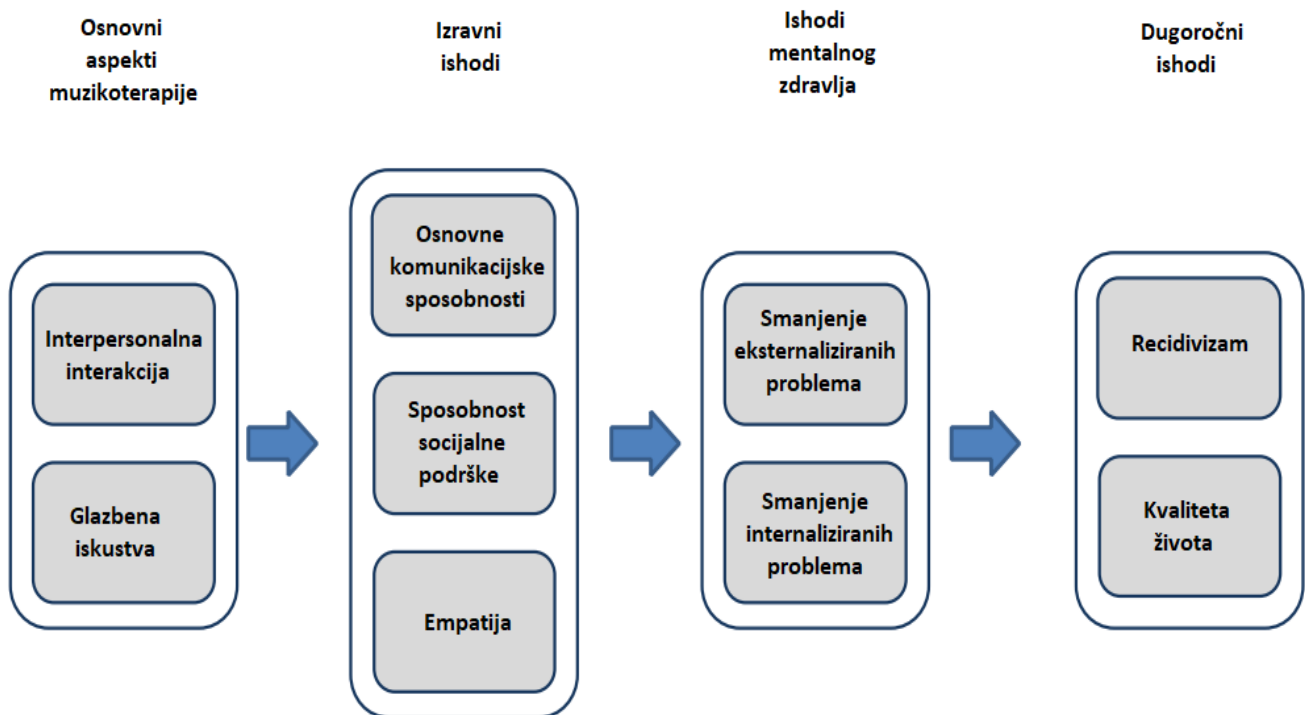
Osnovni aspekti muzikoterapije

Interpersonalna interakcija

Glazbena iskustva

Izravni ishodi

Osnovne komunikacijske sposobnosti

Sposobnost socijalne podrške

Empatija

Ishodi mentalnog zdravlja

Smanjenje eksternaliziranih problema

Smanjenje internaliziranih problema

Dugoročni ishodi

Recidivizam

Kvaliteta života